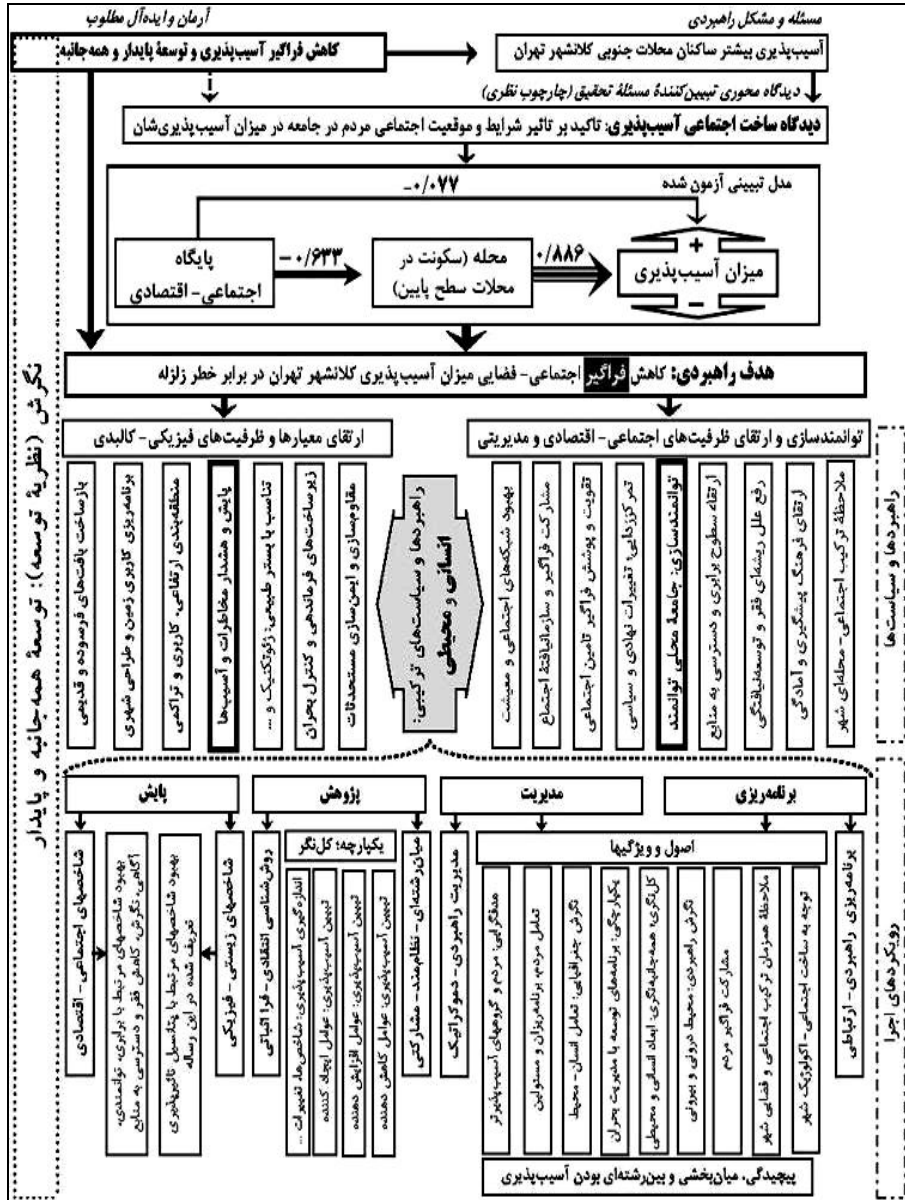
آرمان و ایده‌آل مطلوب

مسئله و مشکل راهبردی

کاهش فراگیر آسیب‌پذیری و توسعهٔ پایدار و همه‌جانبه

آسیب‌پذیری بیشتر ساکنان محلات جنوبی کلانشهر تهران

دیدگاه محوری تبیین‌کنندهٔ مسئلهٔ تحقیق (چارچوب نظری)

دیدگاه ساخت اجتماعی آسیب‌پذیری: تاکید بر تاثیر شرایط و موقعیت اجتماعی مردم در جامعه در میزان آسیب‌پذیری‌شان

مدل تبیینی آزمون شده

-۰/۰۷۷

پایگاه اجتماعی- اقتصادی

-۰/۶۳۳

محله (سکونت در محلات سطح پایین)

۰/۸۸۶

+

میزان آسیب‌پذیری

-

هدف راهبردی: کاهش فراگیر اجتماعی- فضایی میزان آسیب‌پذیری کلانشهر تهران در برابر خطر زلزله

نگرش (نظریهٔ توسعه): توسعهٔ همه‌جانبه و پایدار

ارتقای معیارها و ظرفیت‌های فیزیکی- کالبدی

توانمندسازی و ارتقای ظرفیت‌های اجتماعی- اقتصادی و مدیریتی

راهبردها و سیاست‌ها

بازساخت بافت‌های فرسوده و قدیمی

برنامه‌ریزی کاربری زمین و طراحی شهری

منطقه‌بندی ارتفاعی، کاربری و تراکمی

پایش و هشدار مخاطرات و آسیب‌ها

تناسب با بستر طبیعی: ژئوتکنیک و ...

زیرساخت‌های فرماندهی و کنترل بحران

مقاوم‌سازی و ایمن‌سازی مستحدثات

راهبردها و سیاست‌های ترکیبی: انسانی و محیطی

بهبود شبکه‌های اجتماعی و معیشت

مشارکت فراگیر و سازمان‌یافتهٔ اجتماع

تقویت و پوشش فراگیر تامین اجتماعی

تمرکززدایی: تغییرات نهادی و سیاسی

توانمندسازی: جامعهٔ محلی توانمند

ارتقاء سطوح برابری و دسترسی به منابع

رفع علل ریشه‌ای فقر و توسعه‌نیافتگی

ارتقای فرهنگ پیشگیری و آمادگی

ملاحظهٔ ترکیب اجتماعی- محله‌ای شهر

رویکردهای اجرا

برنامه‌ریزی

مدیریت

پژوهش

پایش

اصول و ویژگیها

یکپارچه؛ کل‌نگر

برنامه‌ریزی راهبردی- ارتباطی

توجه به ساخت اجتماعی- اکولوژیک شهر

ملاحظهٔ همزمان ترکیب اجتماعی و فضایی شهر

مشارکت فراگیر مردم

نگرش راهبردی: محیط درونی و بیرونی

کل‌نگری: همه‌جانبه‌نگری: ابعاد انسانی و محیطی

یکپارچگی: برنامه‌های توسعه با مدیریت بحران

نگرش جغرافیایی: تعامل انسان- محیط

تعامل مردم، برنامه‌ریزان و مسئولین

مدنظرگیری مردم و گروه‌های آسیب‌پذیرتر

مدیریت راهبردی- دموکراتیک

میان‌رشته‌ای- نظام‌مند- مشارکتی

تبیین آسیب‌پذیری: عوامل کاهش دهنده

تبیین آسیب‌پذیری: عوامل افزایش دهنده

تبیین آسیب‌پذیری: عوامل ایجاد کننده

اندازه‌گیری آسیب‌پذیری: شاخص‌ها، تغییرات ...

روش‌شناسی انتقادی- فرا اثباتی

شاخص‌های زیستی- فیزیکی

بهبود شاخص‌های مرتبط با پتانسیل تاثیرپذیری تعریف شده در این رساله

بهبود شاخص‌های مرتبط با برابری، توانمندی، آگاهی، نگرش، کاهش فقر و دسترسی به منابع

شاخص‌های اجتماعی- اقتصادی

پیچیدگی، میان‌بخشی و بین‌رشته‌ای بودن آسیب‌پذیری